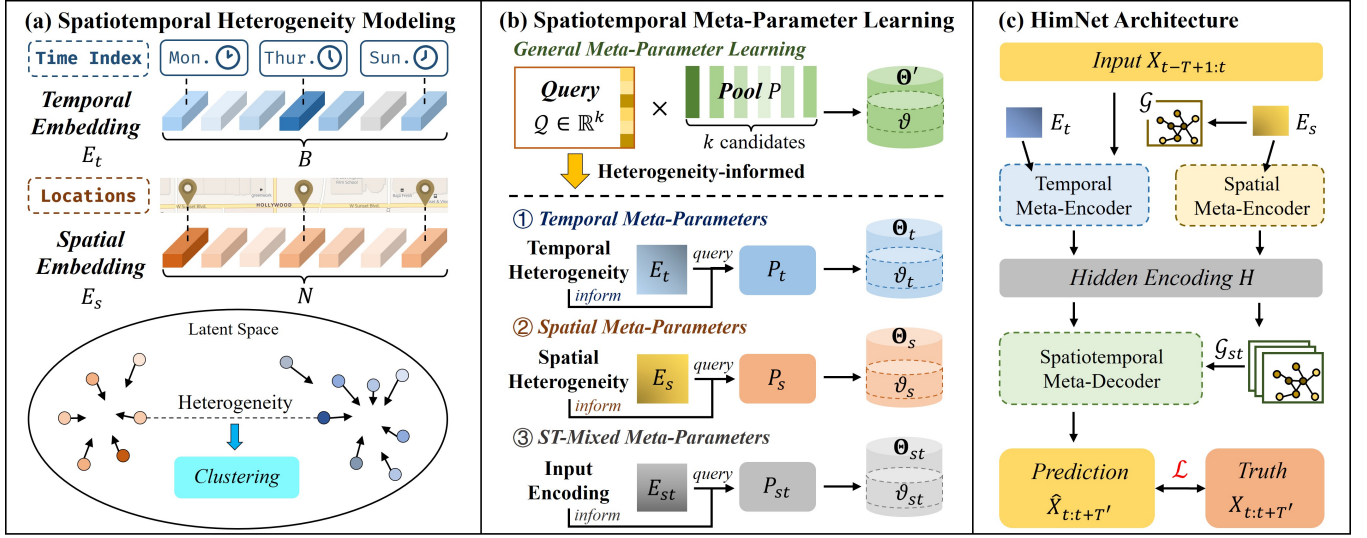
(a) Spatiotemporal Heterogeneity Modeling

Time Index

Mon.

Thur.

Sun.

Temporal Embedding $E_t$

$B$

Locations

HOLLYWOOD

Spatial Embedding $E_s$

$N$

Latent Space

Heterogeneity

Clustering

(b) Spatiotemporal Meta-Parameter Learning

General Meta-Parameter Learning

Query $\mathcal{Q} \in \mathbb{R}^k$

$\times$

Pool $P$

$k$ candidates

$\boldsymbol{\Theta}'$

$\vartheta$

Heterogeneity-informed

① Temporal Meta-Parameters

Temporal Heterogeneity

$E_t$

query

inform

$P_t$

$\boldsymbol{\Theta}_t$

$\vartheta_t$

② Spatial Meta-Parameters

Spatial Heterogeneity

$E_s$

query

inform

$P_s$

$\boldsymbol{\Theta}_s$

$\vartheta_s$

③ ST-Mixed Meta-Parameters

Input Encoding

$E_{st}$

query

inform

$P_{st}$

$\boldsymbol{\Theta}_{st}$

$\vartheta_{st}$

(c) HimNet Architecture

Input $X_{t-T+1:t}$

$E_t$

$\mathcal{G}$

$E_s$

Temporal Meta-Encoder

Spatial Meta-Encoder

Hidden Encoding $H$

$\mathcal{G}_{st}$

Spatiotemporal Meta-Decoder

Prediction $\hat{X}_{t:t+T'}$

$\mathcal{L}$

Truth $X_{t:t+T'}$